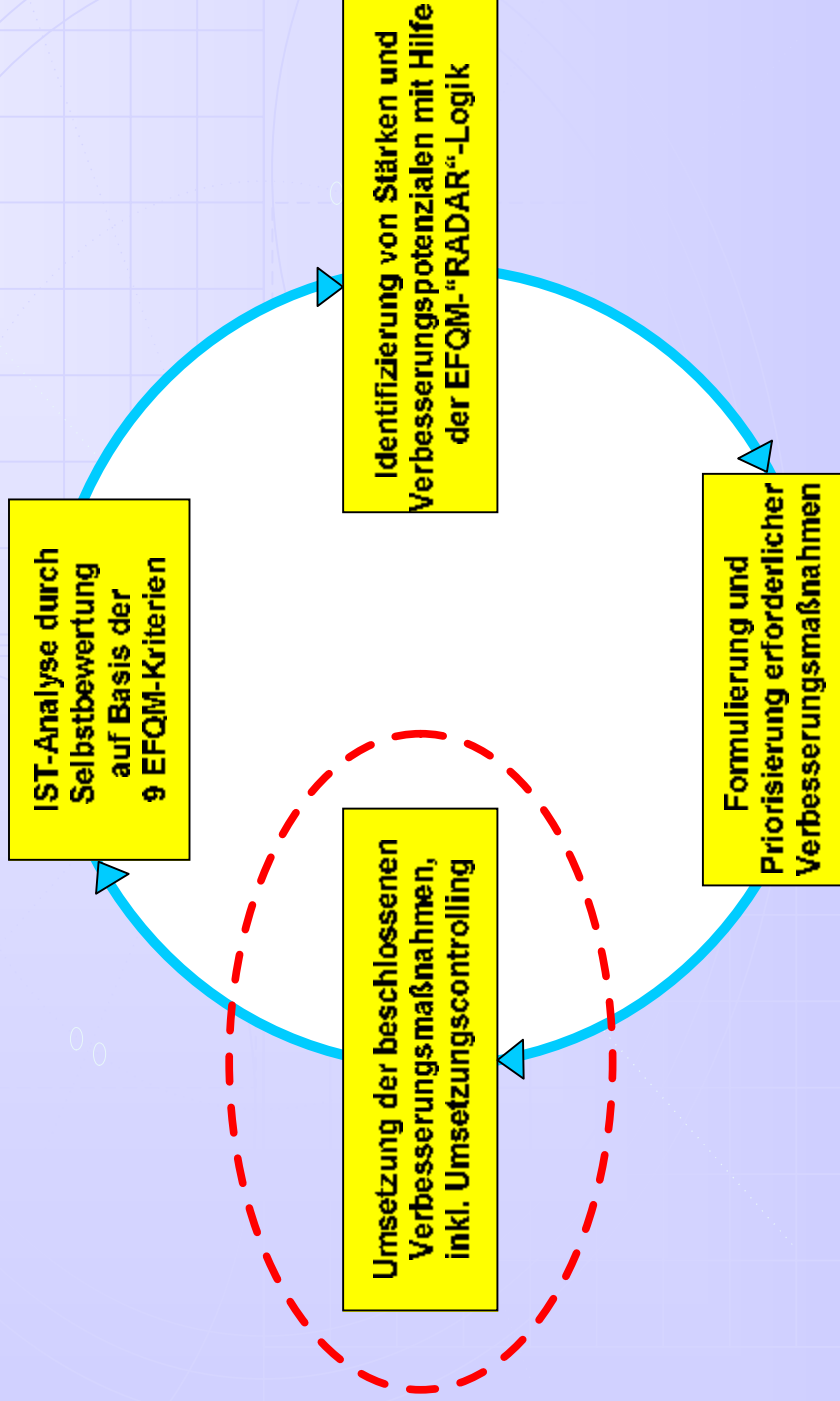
IST-Analyse durch Selbstbewertung auf Basis der 9 EFQM-Kriterien

Identifizierung von Stärken und Verbesserungspotenzialen mit Hilfe der EFQM-“RADAR“-Logik

Formulierung und Priorisierung erforderlicher Verbesserungsmaßnahmen

Umsetzung der beschlossenen Verbesserungsmaßnahmen, inkl. Umsetzungscontrolling